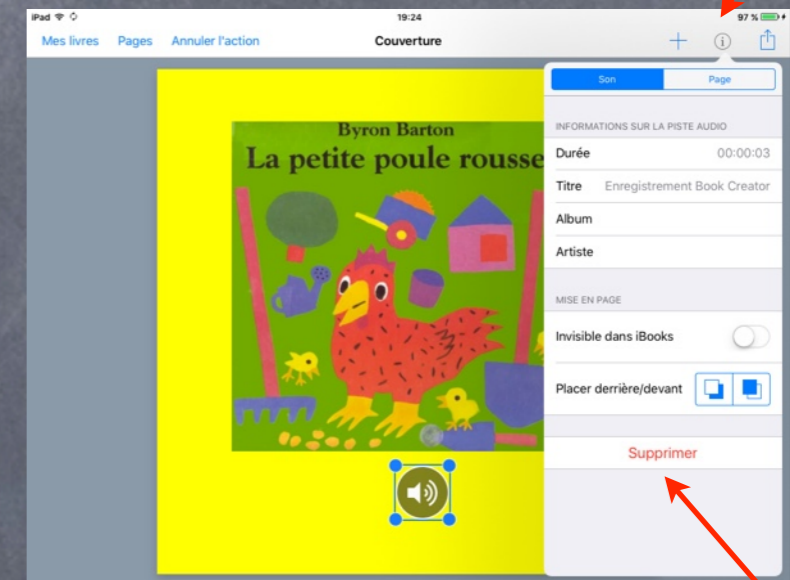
iPad 19:24 97 %

Mes livres Pages Annuler l'action Couverture

Byron Barton
La petite poule rousse

Son Page

INFORMATIONS SUR LA PISTE AUDIO

Durée 00:00:03

Titre Enregistrement Book Creator

Album

Artiste

MISE EN PAGE

Invisible dans iBooks

Placer derrière/devant

Supprimer